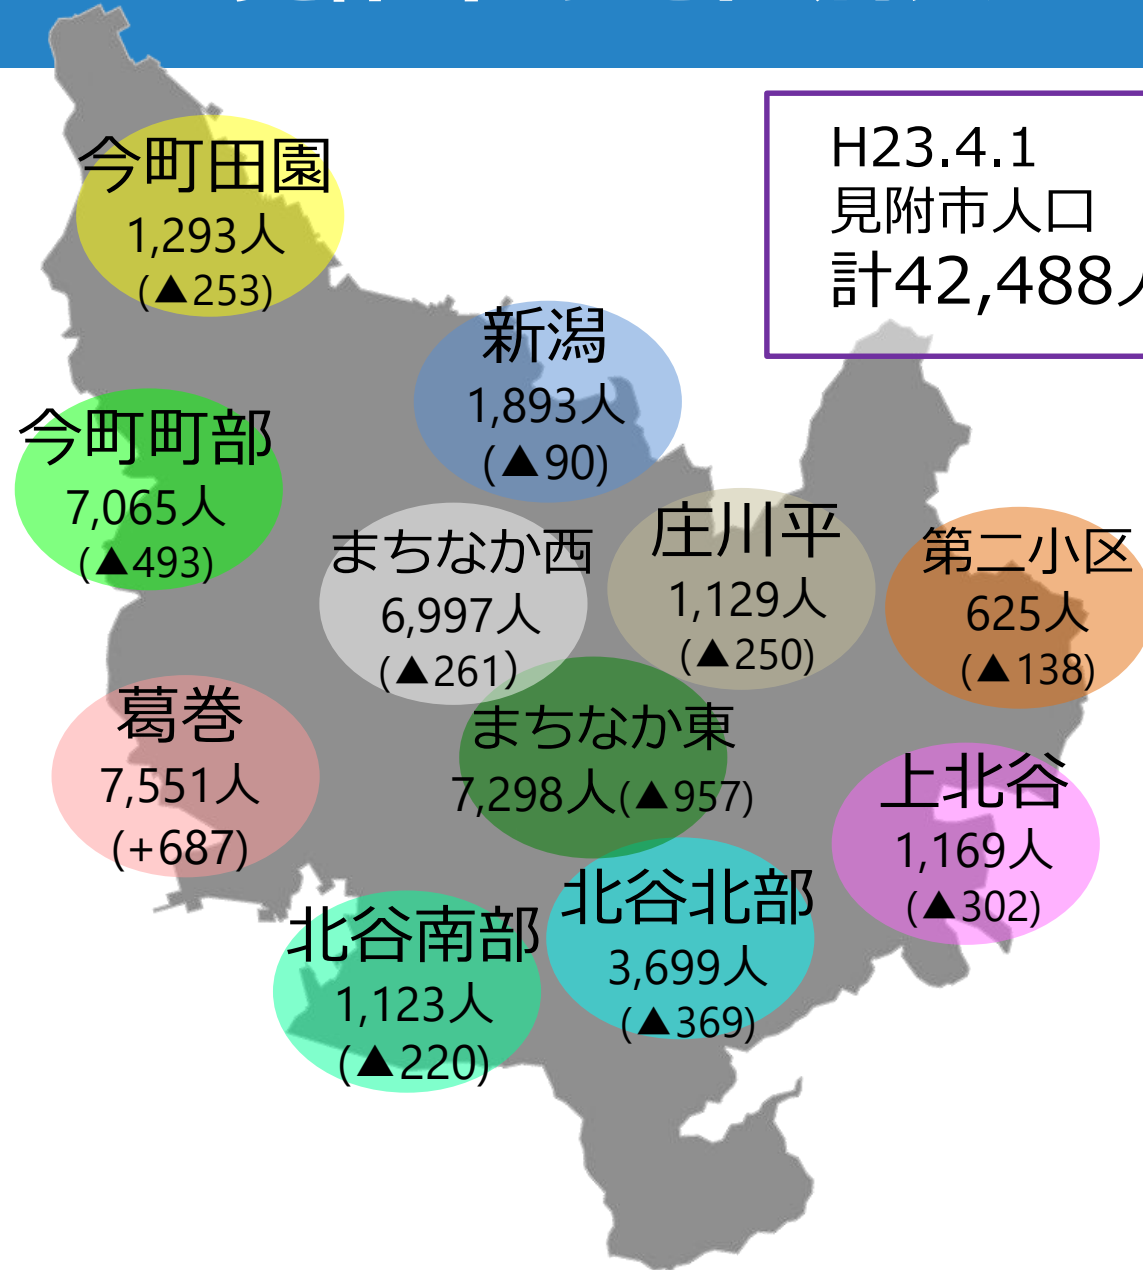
H23.4.1
見附市人口
計42,488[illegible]

今町田園
1,293人
(▲253)

新潟
1,893人
(▲90)

今町町部
7,065人
(▲493)

まちなか西
6,997人
(▲261)

庄川平
1,129人
(▲250)

第二小区
625人
(▲138)

葛巻
7,551人
(+687)

まちなか東
7,298人(▲957)

上北谷
1,169人
(▲302)

北谷北部
3,699人
(▲369)

北谷南部
1,123人
(▲220)